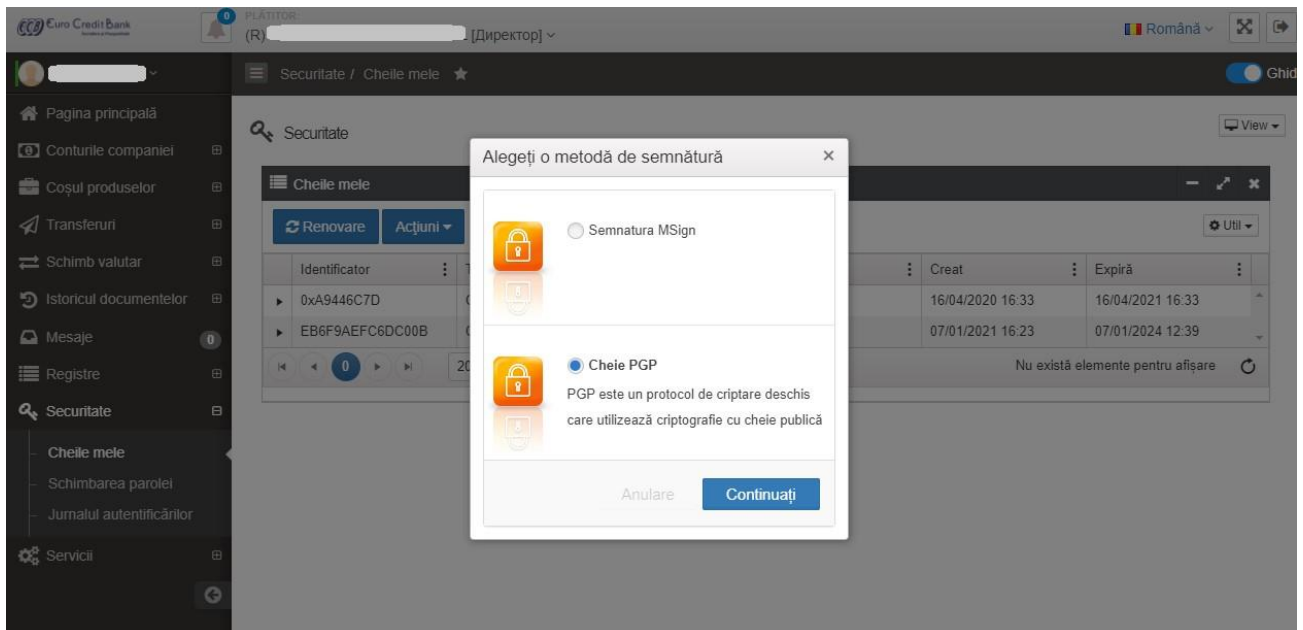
Euro Credit Bank

0

PLĂTITOR
(R) [Директор]

Română

Ghid

Pagina principală
Conturile companiei
Coșul produselor
Transferuri
Schimb valutar
Istoricul documentelor
Mesaje 0
Registre
Securitate
Cheile mele
Schimbarea parolei
Jurnalul autentificărilor
Servicii

Securitate / Cheile mele

Securitate

View

Cheile mele

Renovare Acțiuni

Util

| Identificator | T | Creat | Expiră |
|---|---|---|---|
| 0xA9446C7D | C | 16/04/2020 16:33 | 16/04/2021 16:33 |
| EB6F9AEFC6DC00B | C | 07/01/2021 16:23 | 07/01/2024 12:39 |

0 20

Nu există elemente pentru afișare

Alegeți o metodă de semnătură ×

Semnatura MSign

Cheie PGP

PGP este un protocol de criptare deschis care utilizează criptografie cu cheie publică

Anulare Continuați